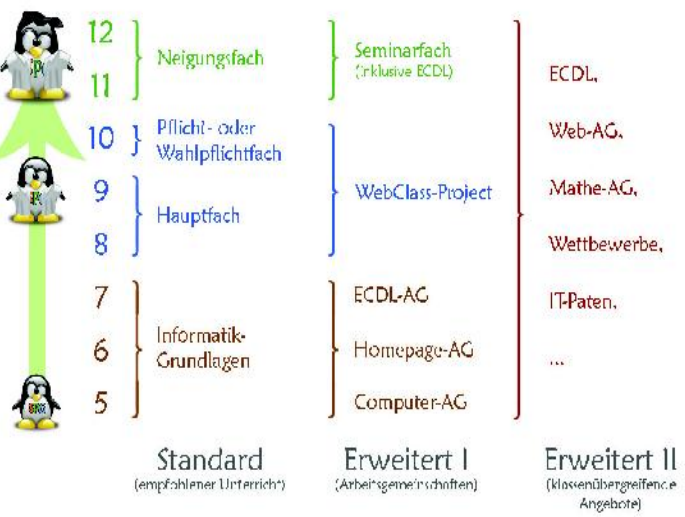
12
11
10
9
8
7
6
5

Neigungsfach
Pflicht- oder Wahlpflichtfach
Hauptfach
Informatik-Grundlagen

Seminarfach (inklusive ECDL)
WebClass-Project
ECDL-AG
Homepage-AG
Computer-AG

ECDL,
Web-AG,
Mathe-AG,
Wettbewerbe,
IT-Paten,
...

Standard
(empfohlener Unterricht)

Erweitert I
(Arbeitsgemeinschaften)

Erweitert II
(klassenübergreifende Angebote)